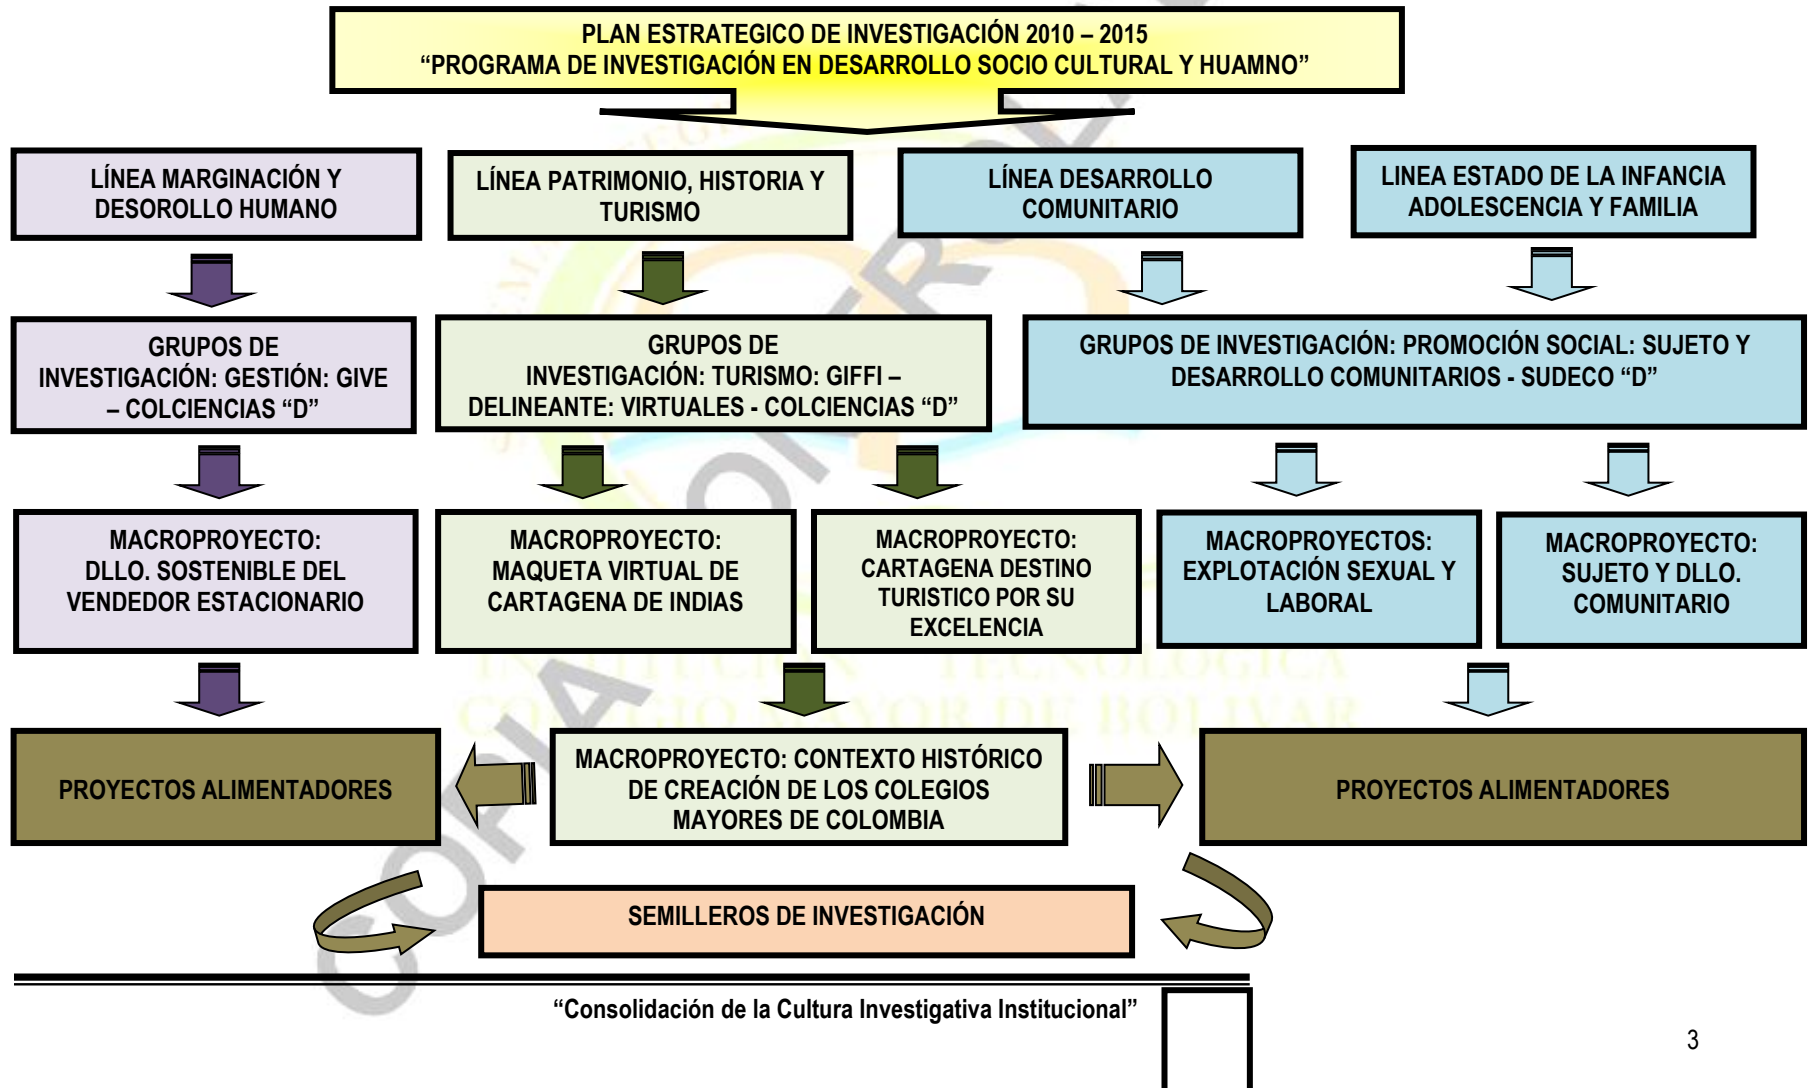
PLAN ESTRATEGICO DE INVESTIGACIÓN 2010 – 2015
“PROGRAMA DE INVESTIGACIÓN EN DESARROLLO SOCIO CULTURAL Y HUAMNO”

LÍNEA MARGINACIÓN Y DESOROLLO HUMANO

LÍNEA PATRIMONIO, HISTORIA Y TURISMO

LÍNEA DESARROLLO COMUNITARIO

LINEA ESTADO DE LA INFANCIA ADOLESCENCIA Y FAMILIA

GRUPOS DE INVESTIGACIÓN: GESTIÓN: GIVE – COLCIENCIAS “D”

GRUPOS DE INVESTIGACIÓN: TURISMO: GIFFI – DELINEANTE: VIRTUALES - COLCIENCIAS “D”

GRUPOS DE INVESTIGACIÓN: PROMOCIÓN SOCIAL: SUJETO Y DESARROLLO COMUNITARIOS - SUDECO “D”

MACROPROYECTO: DLLO. SOSTENIBLE DEL VENDEDOR ESTACIONARIO

MACROPROYECTO: MAQUETA VIRTUAL DE CARTAGENA DE INDIAS

MACROPROYECTO: CARTAGENA DESTINO TURISTICO POR SU EXCELENCIA

MACROPROYECTOS: EXPLOTACIÓN SEXUAL Y LABORAL

MACROPROYECTO: SUJETO Y DLLO. COMUNITARIO

PROYECTOS ALIMENTADORES

MACROPROYECTO: CONTEXTO HISTÓRICO DE CREACIÓN DE LOS COLEGIOS MAYORES DE COLOMBIA

PROYECTOS ALIMENTADORES

SEMILLEROS DE INVESTIGACIÓN

INSTITUCIÓN TECNOLÓGICA COLEGIO MAYOR DE BOLIVAR

COPIA CONTROLADA

“Consolidación de la Cultura Investigativa Institucional”

3